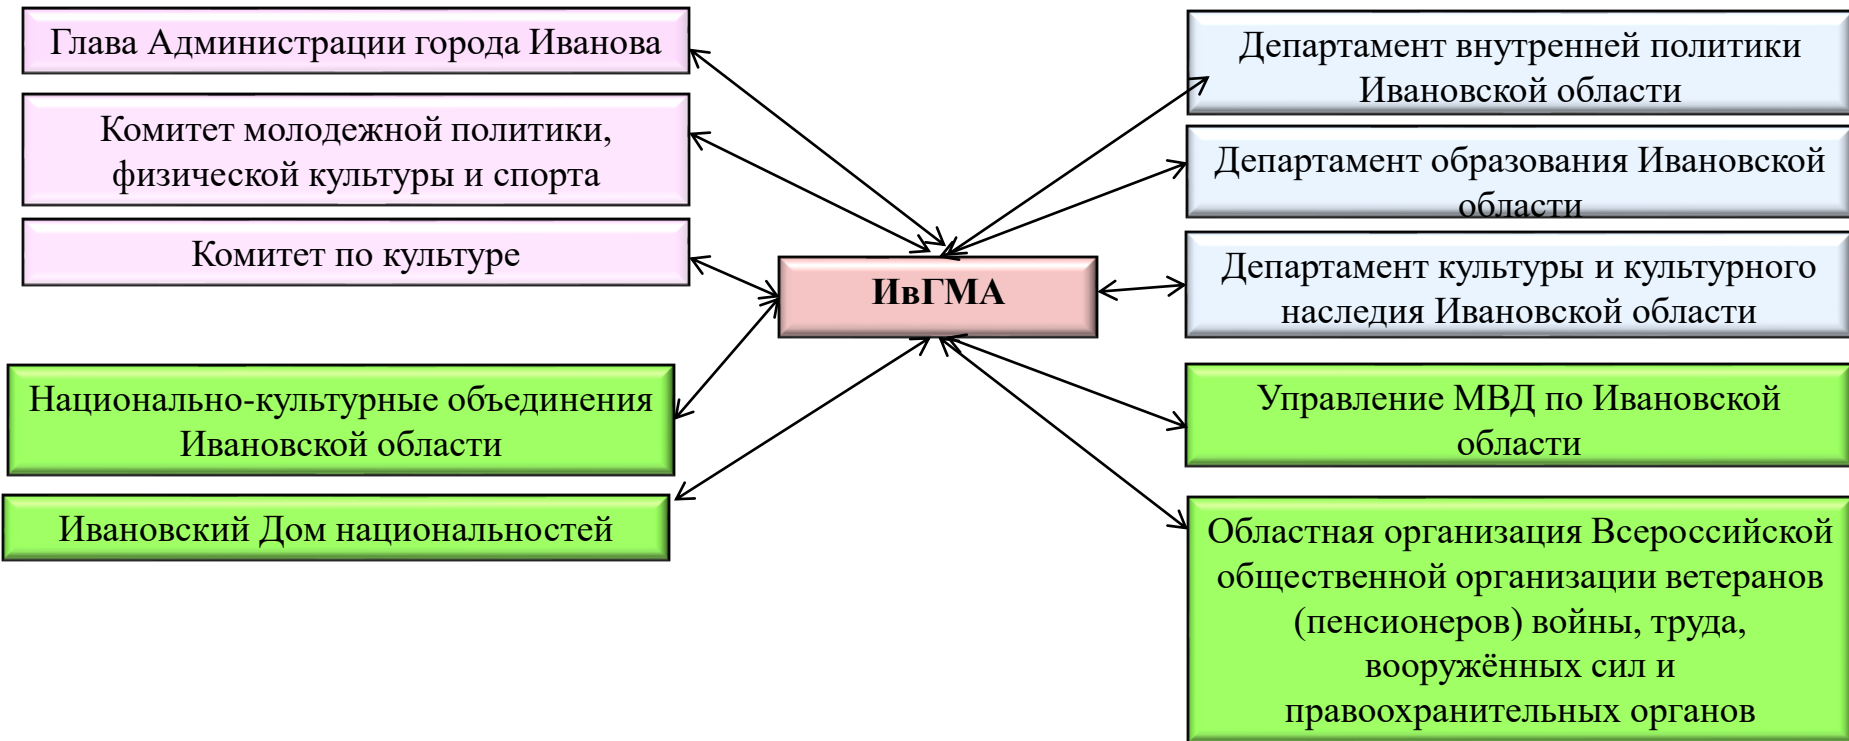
Глава Администрации города Иванова

Комитет молодежной политики, физической культуры и спорта

Комитет по культуре

Национально-культурные объединения Ивановской области

Ивановский Дом национальностей

ИвГМА

Департамент внутренней политики Ивановской области

Департамент образования Ивановской области

Департамент культуры и культурного наследия Ивановской области

Управление МВД по Ивановской области

Областная организация Всероссийской общественной организации ветеранов (пенсионеров) войны, труда, вооружённых сил и правоохранительных органов